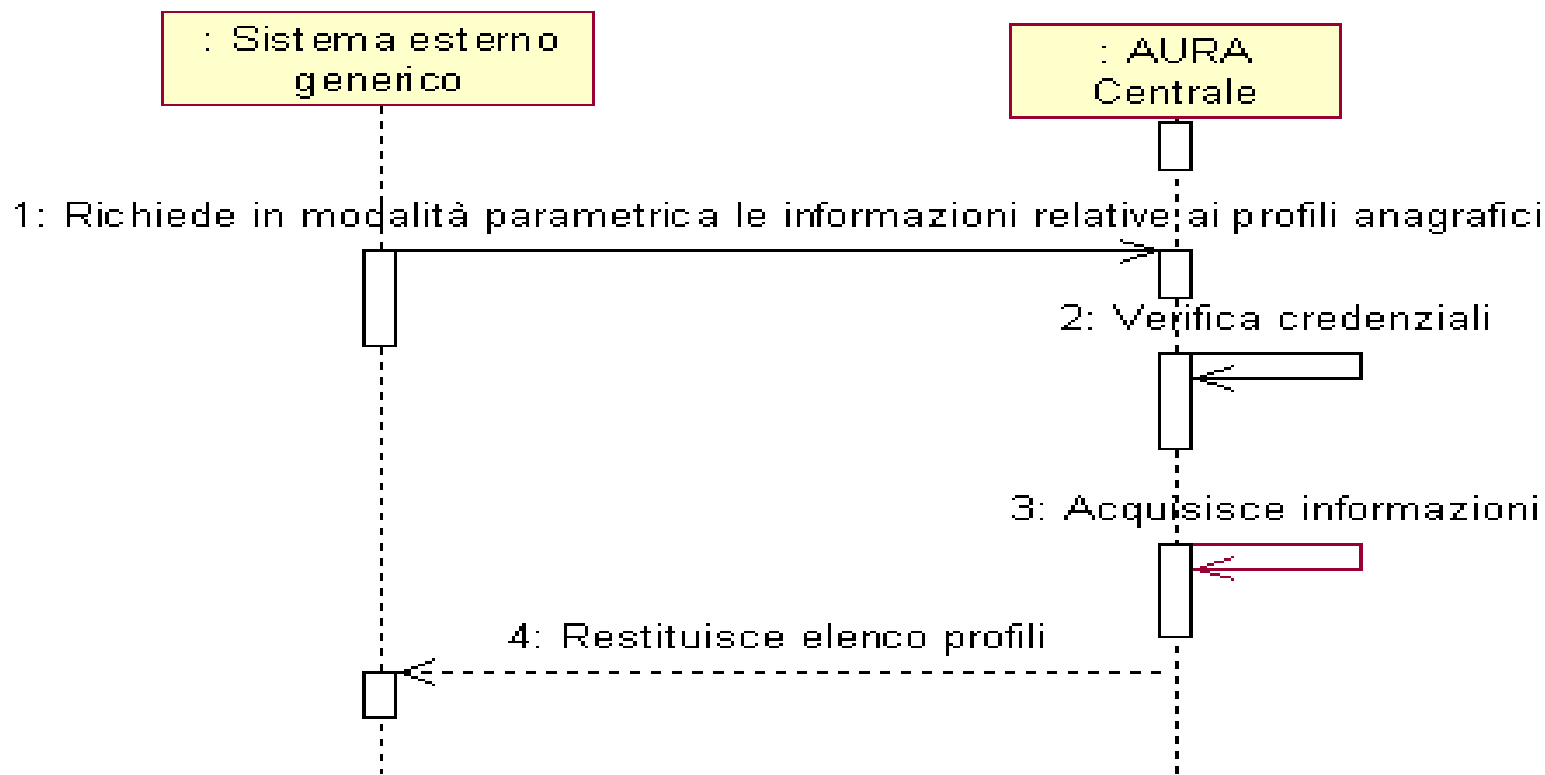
: Sistema esterno generico

: AURA Centrale

1: Richiede in modalità parametrica le informazioni relative ai profili anagrafici

2: Verifica credenziali

3: Acquisisce informazioni

4: Restituisce elenco profili